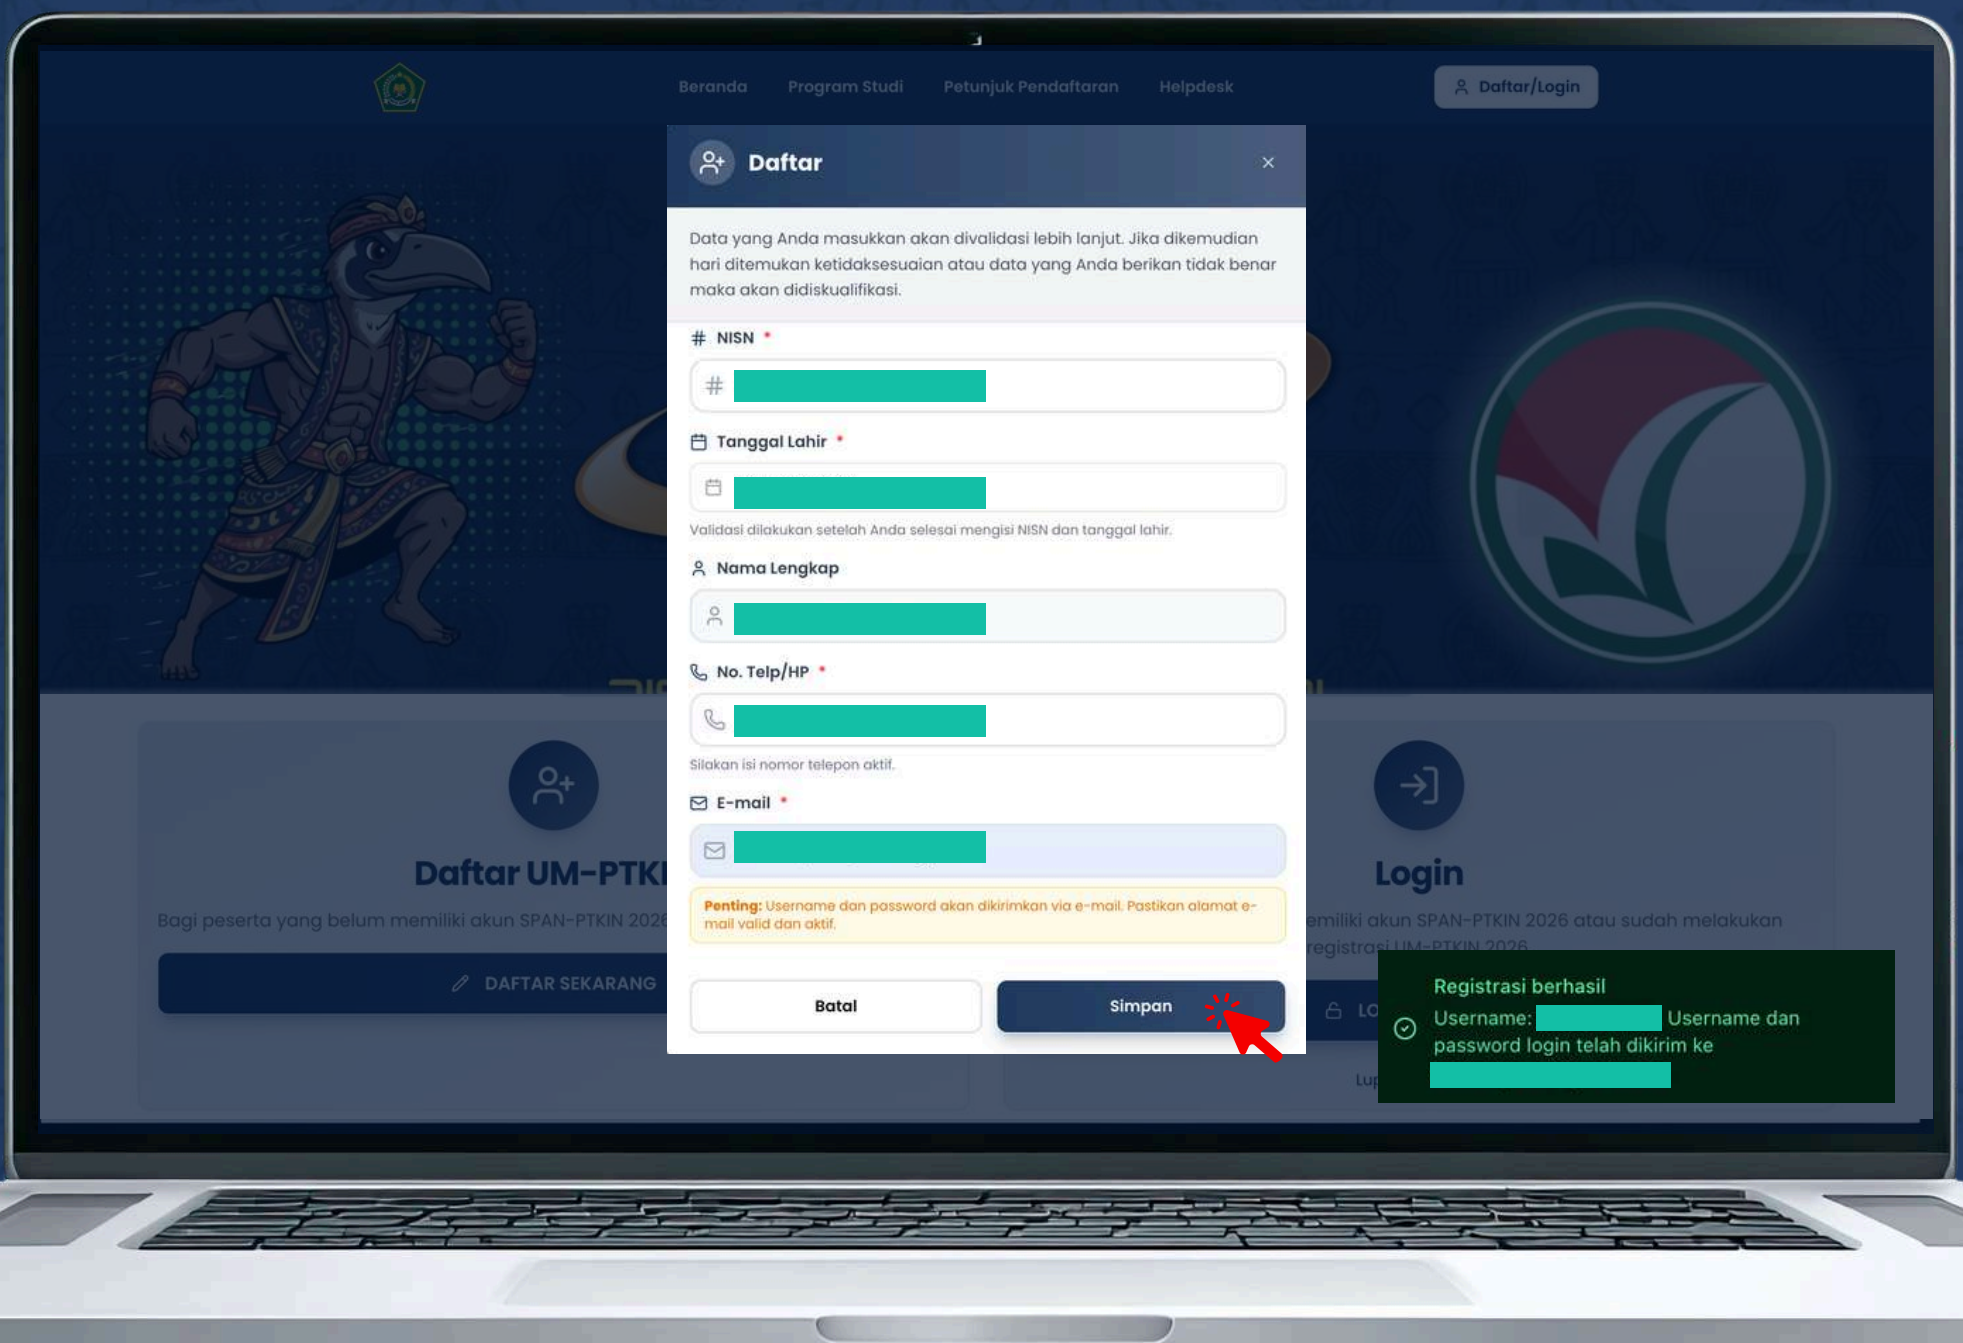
Beranda Program Studi Petunjuk Pendaftaran Helpdesk

Daftar/Login

Daftar ×

Data yang Anda masukkan akan divalidasi lebih lanjut. Jika dikemudian hari ditemukan ketidaksesuaian atau data yang Anda berikan tidak benar maka akan didiskualifikasi.

NISN *

Tanggal Lahir *

Validasi dilakukan setelah Anda selesai mengisi NISN dan tanggal lahir.

Nama Lengkap

No. Telp/HP *

Silakan isi nomor telepon aktif.

E-mail *

Penting: Username dan password akan dikirimkan via e-mail. Pastikan alamat e-mail valid dan aktif.

Batal

Simpan

Daftar UM-PTKI

Bagi peserta yang belum memiliki akun SPAN-PTKIN 2026

DAFTAR SEKARANG

Login

emiliki akun SPAN-PTKIN 2026 atau sudah melakukan registrasi UM-PTKIN 2026

LO

Lup

Registrasi berhasil
Username: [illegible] Username dan password login telah dikirim ke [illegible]